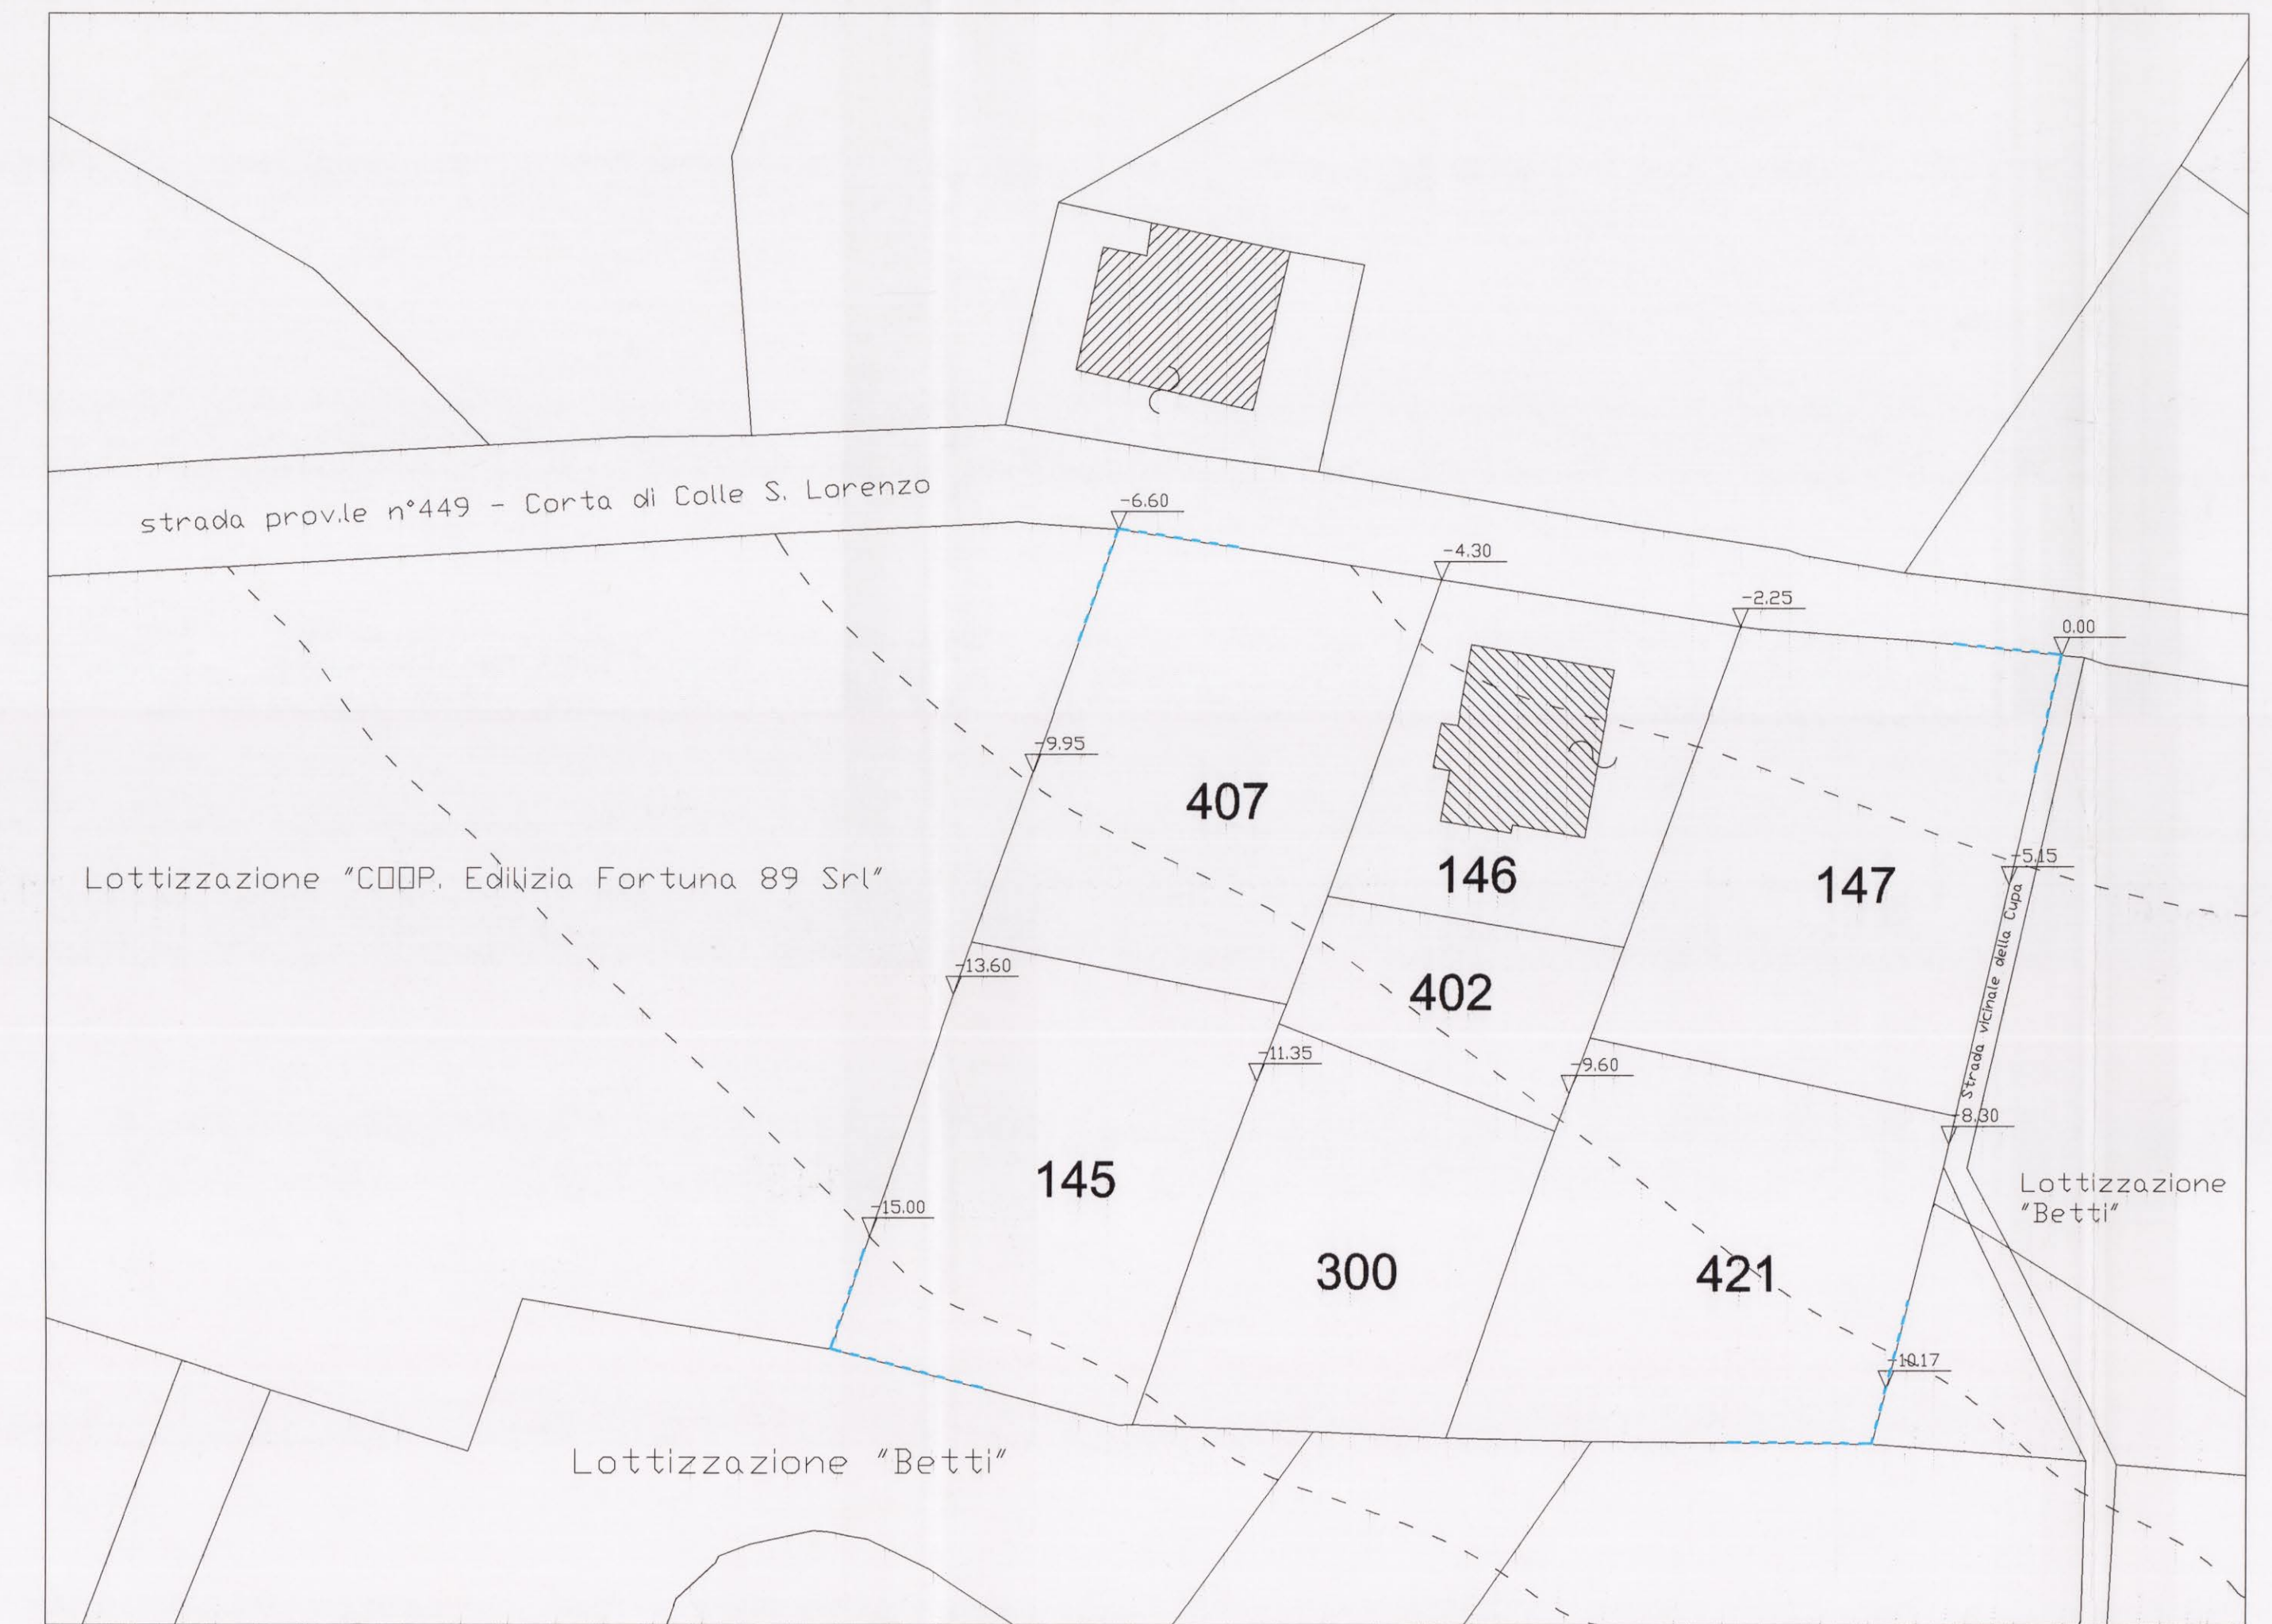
strada prov.le n°449 - Corta di Colle S. Lorenzo

-6.60

-4.30

-2.25

0.00

-9.95

407

146

147

-5.15

Lottizzazione "COOP. Edilizia Fortuna 89 Srl"

Strada vicinale della Cupa

-13.60

402

-11.35

-9.60

-8.30

145

Lottizzazione "Betti"

-15.00

300

421

-10.17

Lottizzazione "Betti"